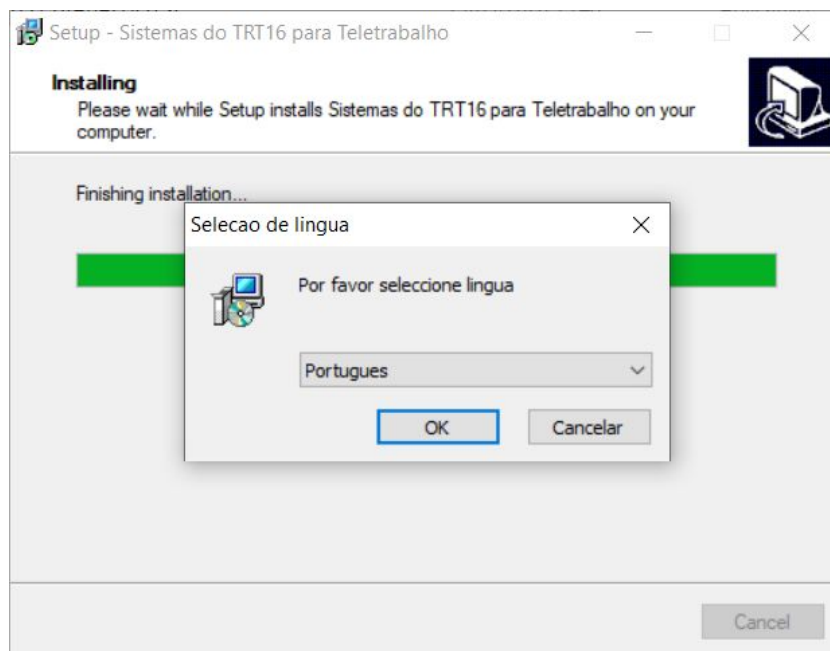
Setup - Sistemas do TRT16 para Teletrabalho

Installing
Please wait while Setup installs Sistemas do TRT16 para Teletrabalho on your computer.

Finishing installation...

Selecao de lingua

Por favor seleccione lingua

Portugues

OK

Cancelar

Cancel